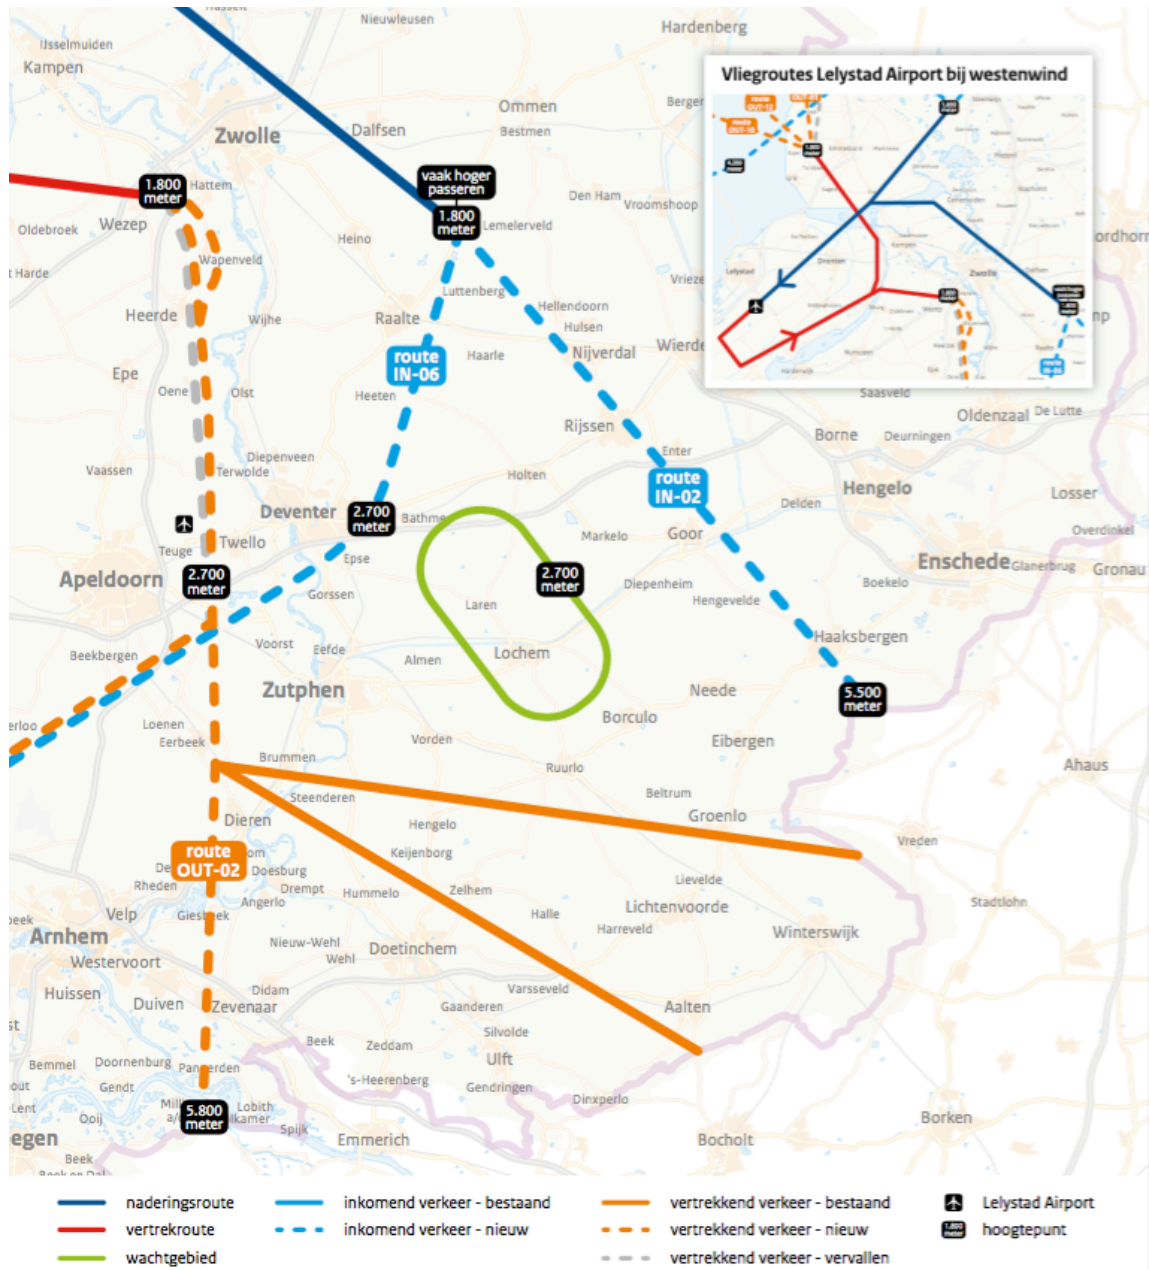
Vliegroutes Lelystad Airport bij westenwind

IJsselmuiden
Kampen
Nieuwleusen
Hardenberg
Ommen
Bestmen
Zwolle
Dalfsen
Hattem
1.800 meter
vaak hoger passeren
1.800 meter
Lemelerveld
Den Ham
Vroomshoop
Oldebroek
Wezep
Heino
Wapenveld
Luttenberg
Hellendoorn
Hulsen
Heerde
Wijhe
Raalte
route IN-06
Haarle
Nijverdal
Wierden
Epe
Oene
Olst
Heeten
Rijssen
Saasveld
Oldenzaal
De Lutte
Borne
Deurningen
Diepenveen
Terwolde
Vaassen
Holten
Enter
route IN-02
Hengelo
Losser
Delden
Deventer
2.700 meter
Bathmen
Markelo
Goor
Overdinkel
Twello
Teuge
Epse
Enschede
Glanerbrug
Gronau
Apeldoorn
2.700 meter
2.700 meter
Diepenheim
Boekelo
Gorssen
Laren
Hengevelde
Haaksbergen
Beekbergen
Voorst
Eefde
Almen
Lochem
Zutphen
Neede
5.500 meter
Borculo
Loenen
Eerbeek
Vorden
Eibergen
Brummen
Ruurlo
Ahaus
Steenderen
Beltrum
Dieren
Groenlo
Hengelo
route OUT-02
Keijenborg
Vreden
Rheden
Doesburg
Drempt
Hummelo
Zelhem
Lievelde
Velp
Giesbeek
Angerlo
Halle
Lichtenvoorde
Stadtlohn
Arnhem
Harreveld
Winterswijk
Nieuw-Wehl
Wehl
Doetinchem
Westervoort
Didam
Huissen
Duiven
Zevenaar
Varsseveld
Gaanderen
Aalten
Silvolde
Beek
Zeddam
Ulft
Bemmel
Doornenburg
Pannerden
's-Heerenberg
Gendringen
Gendt
Dinxperlo
Lent
Millingen a/d Rijn
5.800 meter
Lobith
Tolkamer
Ooij
Spijk
Emmerich
Borken
Bocholt
Beek

naderingsroute
vertrekroute
wachtgebied
inkomend verkeer - bestaand
inkomend verkeer - nieuw
vertrekkend verkeer - bestaand
vertrekkend verkeer - nieuw
vertrekkend verkeer - vervallen
Lelystad Airport
hoogtepunt